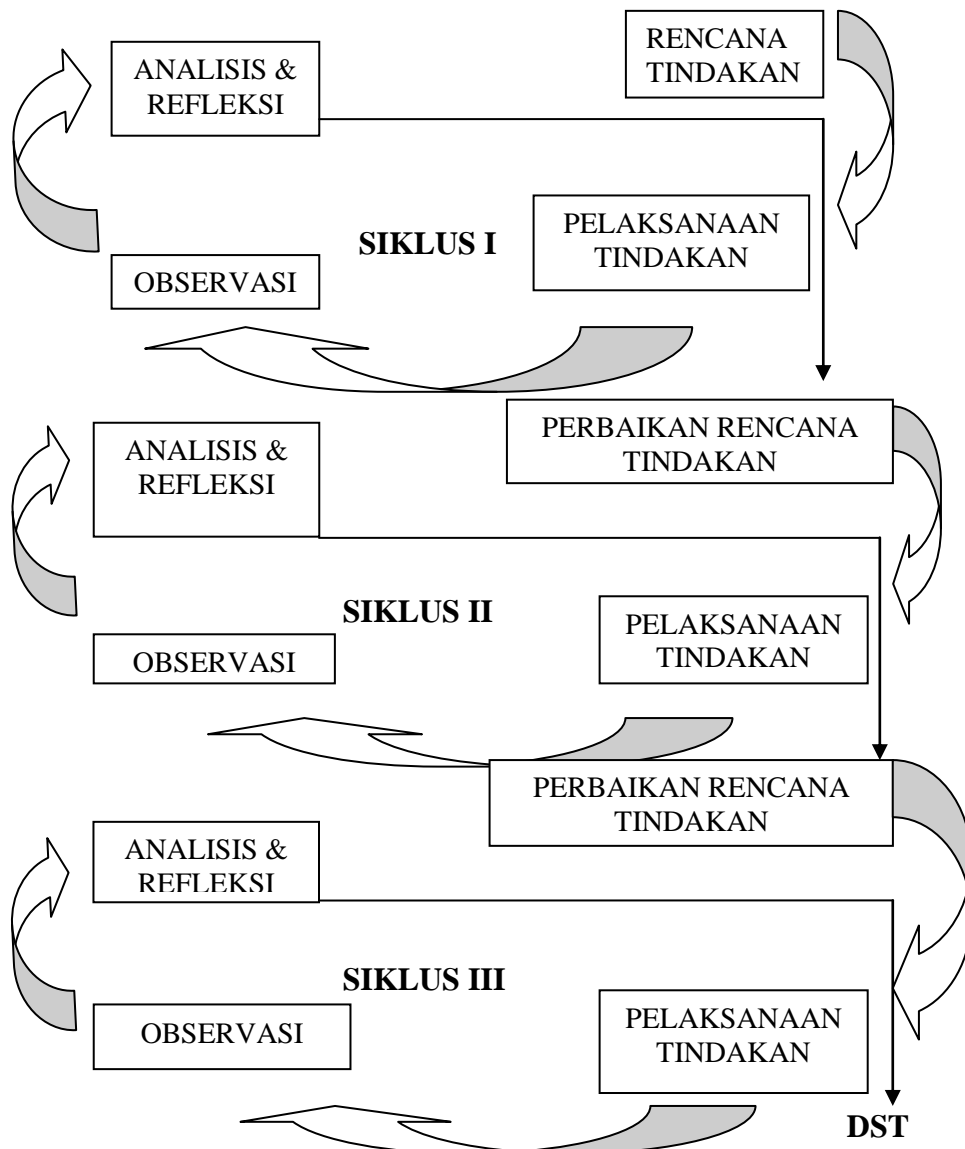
ANALISIS & REFLEKSI

RENCANA TINDAKAN

SIKLUS I

PELAKSANAAN TINDAKAN

OBSERVASI

PERBAIKAN RENCANA TINDAKAN

ANALISIS & REFLEKSI

SIKLUS II

PELAKSANAAN TINDAKAN

OBSERVASI

PERBAIKAN RENCANA TINDAKAN

ANALISIS & REFLEKSI

SIKLUS III

PELAKSANAAN TINDAKAN

OBSERVASI

DST